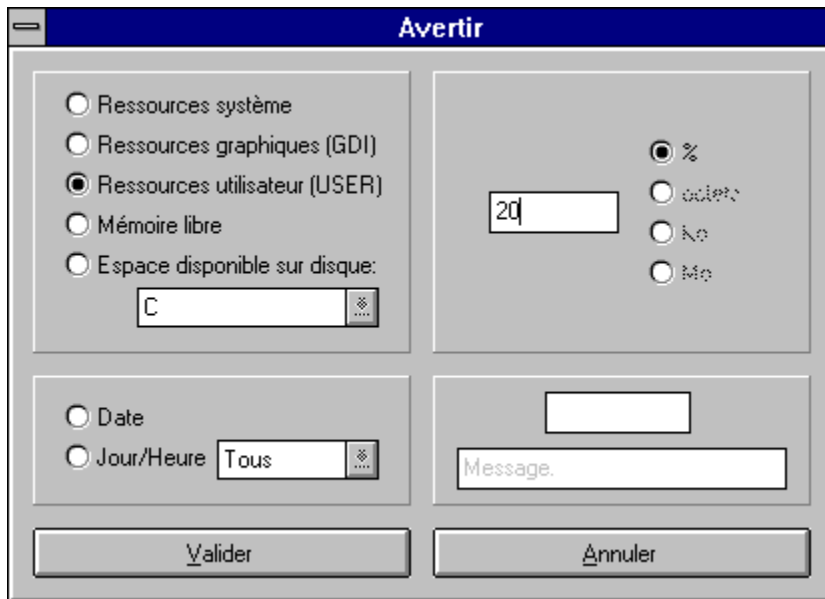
Avertir

Ressources système
Ressources graphiques (GDI)
Ressources utilisateur (USER)
Mémoire libre
Espace disponible sur disque:
C

20

%
octets
Ko
Mo

Date
Jour/Heure Tous

Message.

Valider
Annuler